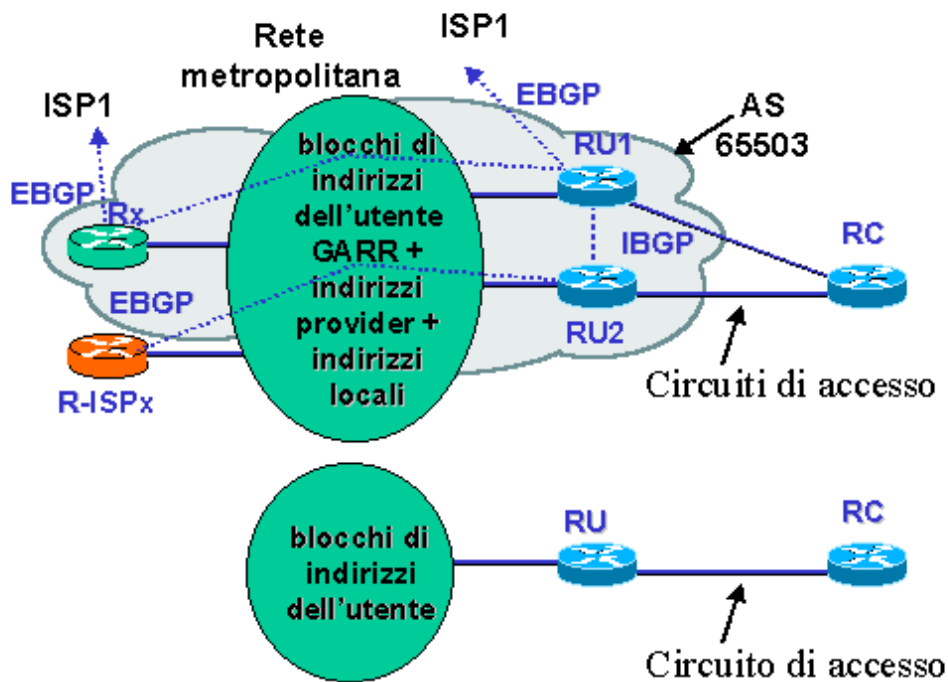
Rete metropolitana

ISP1

ISP1

EBGP

AS 65503

EBGP

Rx

blocchi di indirizzi dell'utente GARR + indirizzi provider + indirizzi locali

RU1

IBGP

RC

EBGP

RU2

R-ISPx

Circuiti di accesso

blocchi di indirizzi dell'utente

RU

RC

Circuito di accesso